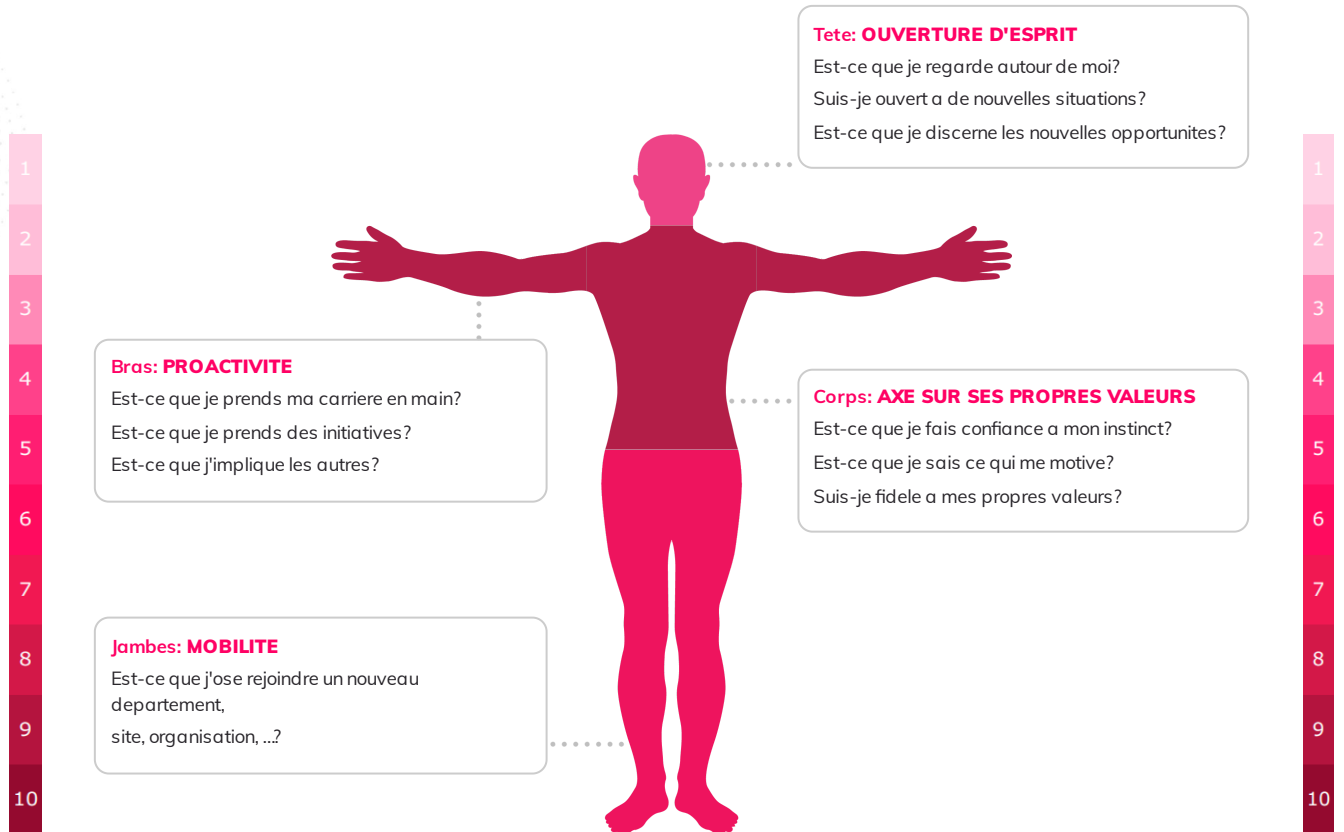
1
2
3
4
5
6
7
8
9
10

Tete: OUVERTURE D'ESPRIT
Est-ce que je regarde autour de moi?
Suis-je ouvert a de nouvelles situations?
Est-ce que je discerne les nouvelles opportunites?

Bras: PROACTIVITE
Est-ce que je prends ma carriere en main?
Est-ce que je prends des initiatives?
Est-ce que j'implique les autres?

Corps: AXE SUR SES PROPRES VALEURS
Est-ce que je fais confiance a mon instinct?
Est-ce que je sais ce qui me motive?
Suis-je fidele a mes propres valeurs?

Jambes: MOBILITE
Est-ce que j'ose rejoindre un nouveau departement,
site, organisation, ...?

1
2
3
4
5
6
7
8
9
10